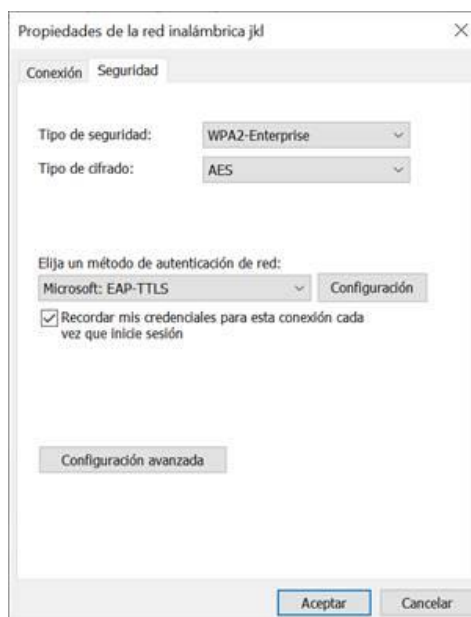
Propiedades de la red inalámbrica jkl

×

Conexión Seguridad

Tipo de seguridad: WPA2-Enterprise

Tipo de cifrado: AES

Elija un método de autenticación de red:

Microsoft: EAP-TTLS

Configuración

Recordar mis credenciales para esta conexión cada vez que inicie sesión

Configuración avanzada

Aceptar

Cancelar